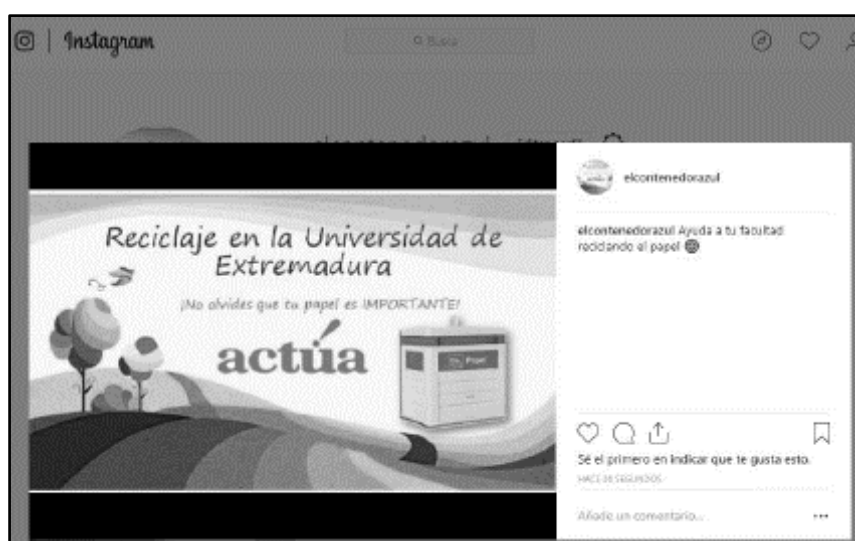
Instagram

Busca

elcontenedorazul

elcontenedorazul Ayuda a tu facultad reciclando el papel

Reciclaje en la Universidad de Extremadura

¡No olvides que tu papel es IMPORTANTE!

actúa

Papel

Sé el primero en indicar que te gusta esto.

HACE 36 SEGUNDOS

Añade un comentario...

...